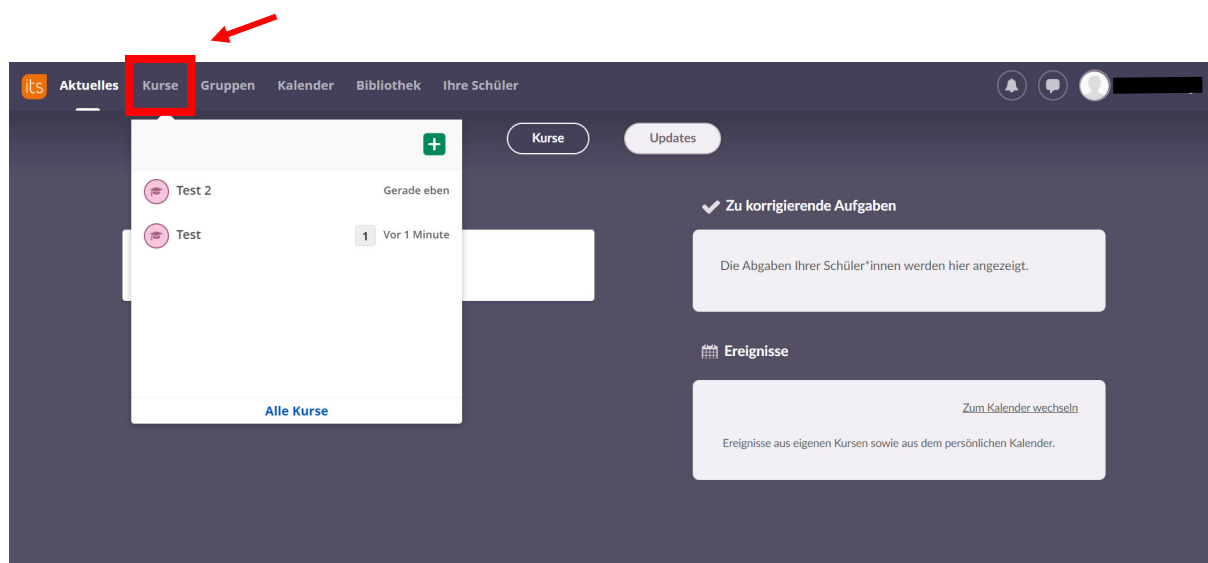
its Aktuelles Kurse Gruppen Kalender Bibliothek Ihre Schüler

Kurse Updates

+

Test 2 Gerade eben

Test 1 Vor 1 Minute

Alle Kurse

Zu korrigierende Aufgaben

Die Abgaben Ihrer Schüler*innen werden hier angezeigt.

Ereignisse

Zum Kalender wechseln

Ereignisse aus eigenen Kursen sowie aus dem persönlichen Kalender.